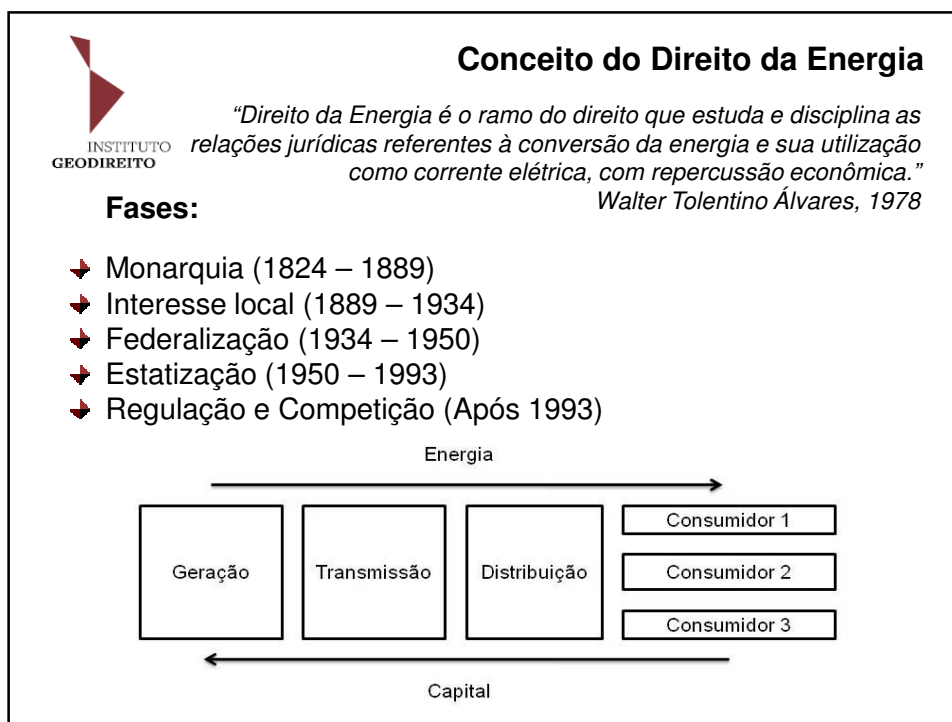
INSTITUTO GEODIREITO

Conceito do Direito da Energia

"Direito da Energia é o ramo do direito que estuda e disciplina as relações jurídicas referentes à conversão da energia e sua utilização como corrente elétrica, com repercussão econômica."
Walter Tolentino Álvares, 1978

Fases:

Monarquia (1824 – 1889)
Interesse local (1889 – 1934)
Federalização (1934 – 1950)
Estatização (1950 – 1993)
Regulação e Competição (Após 1993)

Energia

Geração
Transmissão
Distribuição
Consumidor 1
Consumidor 2
Consumidor 3

Capital